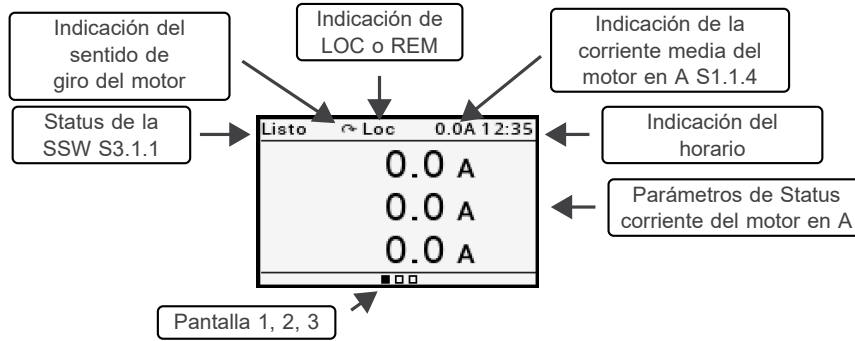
Indicación del sentido de giro del motor

Indicación de LOC o REM

Indicación de la corriente media del motor en A S1.1.4

Status de la SSW S3.1.1

Listo

Loc

0.0A 12:35

Indicación del horario

0.0 A

0.0 A

0.0 A

Parámetros de Status corriente del motor en A

Pantalla 1, 2, 3